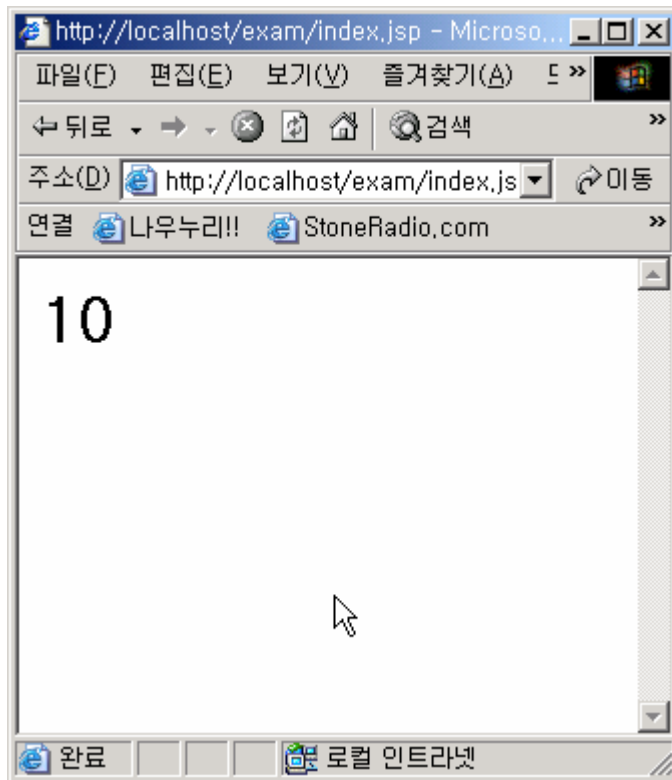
http://localhost/exam/index.jsp - Microso...

파일(F) 편집(E) 보기(V) 즐겨찾기(A) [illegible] »

⇦뒤로 • ⇨ • 검색 »

주소(D) http://localhost/exam/index.js ↷이동

연결 나우누리!! StoneRadio.com »

10

완료 로컬 인트라넷